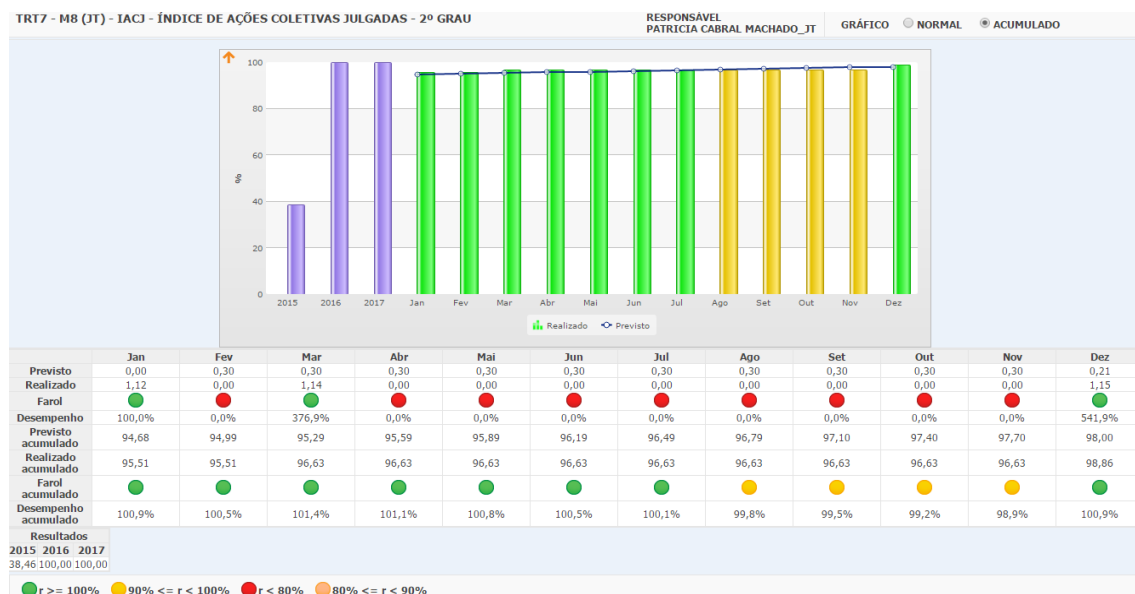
TRT7 - M8 (JT) - IACJ - ÍNDICE DE AÇÕES COLETIVAS JULGADAS - 2º GRAU

RESPONSÁVEL
PATRICIA CABRAL MACHADO_JT

GRÁFICO NORMAL ACUMULADO

100
80
60
40
20
0
%

2015 2016 2017 Jan Fev Mar Abr Mai Jun Jul Ago Set Out Nov Dez

Realizado Previsto

| | Jan | Fev | Mar | Abr | Mai | Jun | Jul | Ago | Set | Out | Nov | Dez |
|---|---|---|---|---|---|---|---|---|---|---|---|---|
| Previsto | 0,00 | 0,30 | 0,30 | 0,30 | 0,30 | 0,30 | 0,30 | 0,30 | 0,30 | 0,30 | 0,30 | 0,21 |
| Realizado | 1,12 | 0,00 | 1,14 | 0,00 | 0,00 | 0,00 | 0,00 | 0,00 | 0,00 | 0,00 | 0,00 | 1,15 |
| Farol | | | | | | | | | | | | |
| Desempenho | 100,0% | 0,0% | 376,9% | 0,0% | 0,0% | 0,0% | 0,0% | 0,0% | 0,0% | 0,0% | 0,0% | 541,9% |
| Previsto acumulado | 94,68 | 94,99 | 95,29 | 95,59 | 95,89 | 96,19 | 96,49 | 96,79 | 97,10 | 97,40 | 97,70 | 98,00 |
| Realizado acumulado | 95,51 | 95,51 | 96,63 | 96,63 | 96,63 | 96,63 | 96,63 | 96,63 | 96,63 | 96,63 | 96,63 | 98,86 |
| Farol acumulado | | | | | | | | | | | | |
| Desempenho acumulado | 100,9% | 100,5% | 101,4% | 101,1% | 100,8% | 100,5% | 100,1% | 99,8% | 99,5% | 99,2% | 98,9% | 100,9% |

| Resultados | | |
|---|---|---|
| 2015 | 2016 | 2017 |
| 38,46 | 100,00 | 100,00 |

r >= 100% 90% <= r < 100% r < 80% 80% <= r < 90%